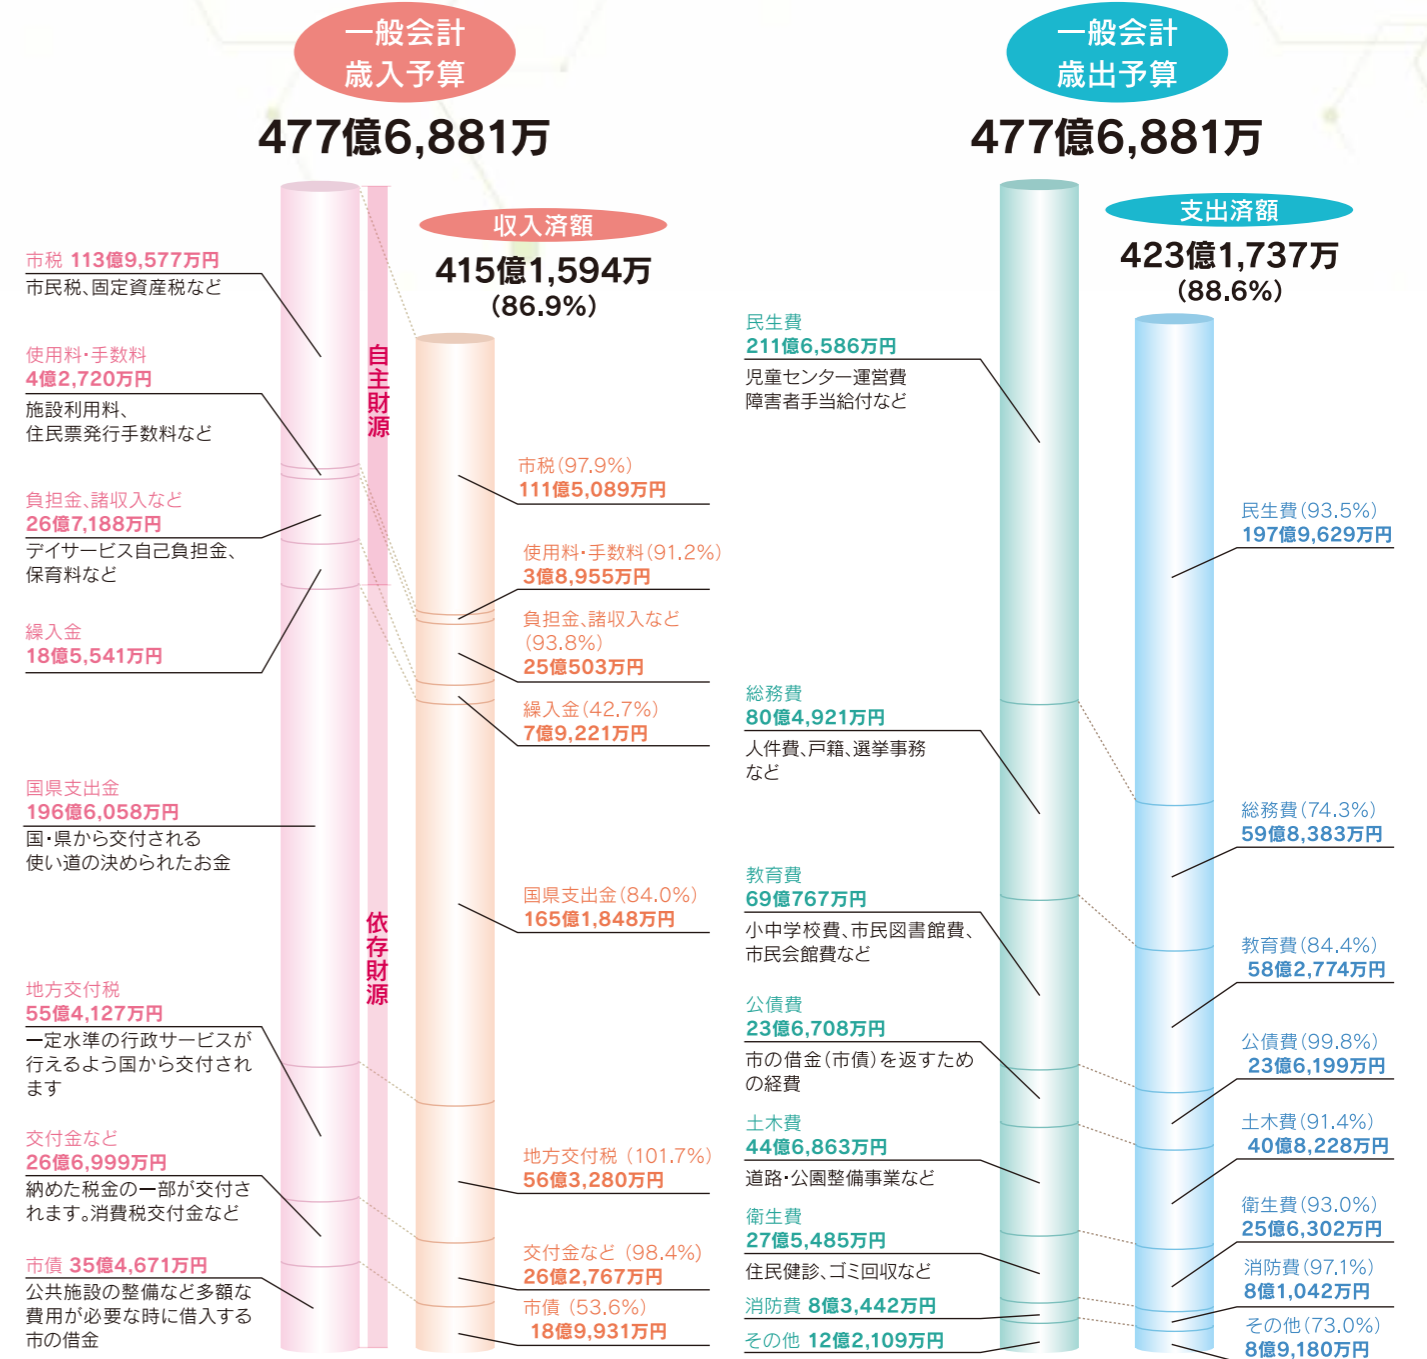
一般会計
歳入予算

477億6,881万

収入済額

415億1,594万
(86.9%)

自主財源

依存財源

市税 113億9,577万円
市民税、固定資産税など

使用料・手数料
4億2,720万円
施設利用料、
住民票発行手数料など

負担金、諸収入など
26億7,188万円
デイサービス自己負担金、
保育料など

繰入金
18億5,541万円

国県支出金
196億6,058万円
国・県から交付される
使い道の決められたお金

地方交付税
55億4,127万円
一定水準の行政サービスが行えるよう国から交付されます

交付金など
26億6,999万円
納めた税金の一部が交付されます。消費税交付金など

市債 35億4,671万円
公共施設の整備など多額な費用が必要な時に借入する市の借金

市税(97.9%)
111億5,089万円

使用料・手数料(91.2%)
3億8,955万円

負担金、諸収入など
(93.8%)
25億503万円

繰入金(42.7%)
7億9,221万円

国県支出金(84.0%)
165億1,848万円

地方交付税(101.7%)
56億3,280万円

交付金など(98.4%)
26億2,767万円

市債(53.6%)
18億9,931万円

一般会計
歳出予算

477億6,881万

支出済額

423億1,737万
(88.6%)

民生費
211億6,586万円
児童センター運営費
障害者手当給付など

総務費
80億4,921万円
人件費、戸籍、選挙事務など

教育費
69億767万円
小中学校費、市民図書館費、市民会館費など

公債費
23億6,708万円
市の借金(市債)を返すための経費

土木費
44億6,863万円
道路・公園整備事業など

衛生費
27億5,485万円
住民健診、ゴミ回収など

消防費 8億3,442万円

その他 12億2,109万円

民生費(93.5%)
197億9,629万円

総務費(74.3%)
59億8,383万円

教育費(84.4%)
58億2,774万円

公債費(99.8%)
23億6,199万円

土木費(91.4%)
40億8,228万円

衛生費(93.0%)
25億6,302万円

消防費(97.1%)
8億1,042万円

その他(73.0%)
8億9,180万円